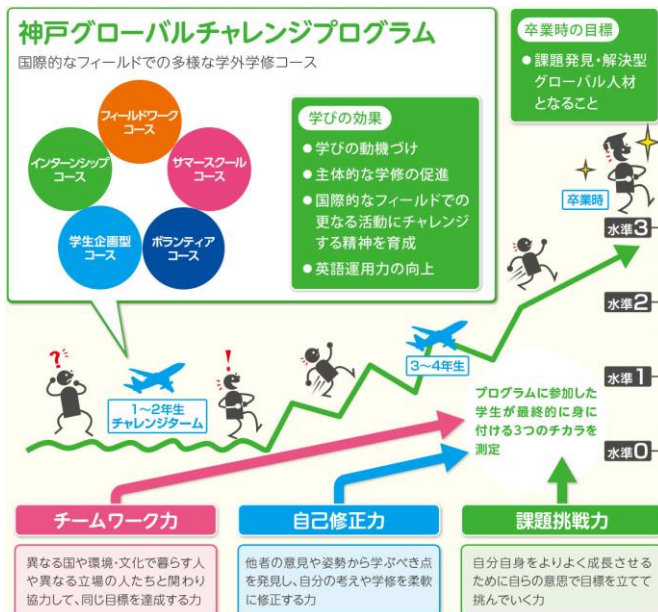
神戸グローバルチャレンジプログラム

国際的なフィールドでの多様な学外学修コース

フィールドワークコース

サマースクールコース

ボランティアコース

学生企画型コース

インターンシップコース

学びの効果

● 学びの動機づけ

● 主体的な学修の促進

● 国際的なフィールドでの更なる活動にチャレンジする精神を育成

● 英語運用力の向上

卒業時の目標

● 課題発見・解決型グローバル人材となること

卒業時

水準3

水準2

水準1

水準0

1〜2年生 チャレンジターム

3〜4年生

プログラムに参加した学生が最終的に身に付ける3つのチカラを測定

チームワーク力

異なる国や環境・文化で暮らす人や異なる立場の人たちと関わり協力して、同じ目標を達成する力

自己修正力

他者の意見や姿勢から学ぶべき点を発見し、自分の考えや学修を柔軟に修正する力

課題挑戦力

自分自身をよりよく成長させるために自らの意思で目標を立てて挑んでいく力